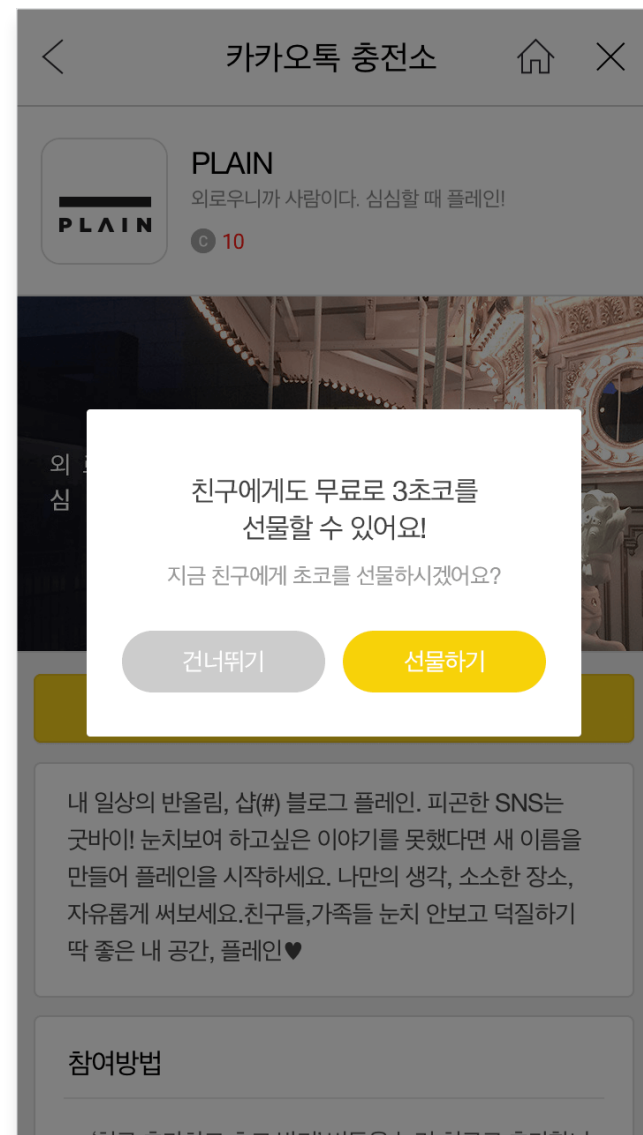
카카오톡 충전소

PLAIN
외로우니까 사람이다. 심심할 때 플레인!
C 10

PLAIN

외
심

친구에게도 무료로 3초코를 선물할 수 있어요!
지금 친구에게 초코를 선물하시겠어요?

건너뛰기
선물하기

내 일상의 반올림, 샵(#) 블로그 플레인. 피곤한 SNS는 굿바이! 눈치보여 하고싶은 이야기를 못했다면 새 이름을 만들어 플레인을 시작하세요. 나만의 생각, 소소한 장소, 자유롭게 써보세요.친구들,가족들 눈치 안보고 덕질하기 딱 좋은 내 공간, 플레인♥

참여방법

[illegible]